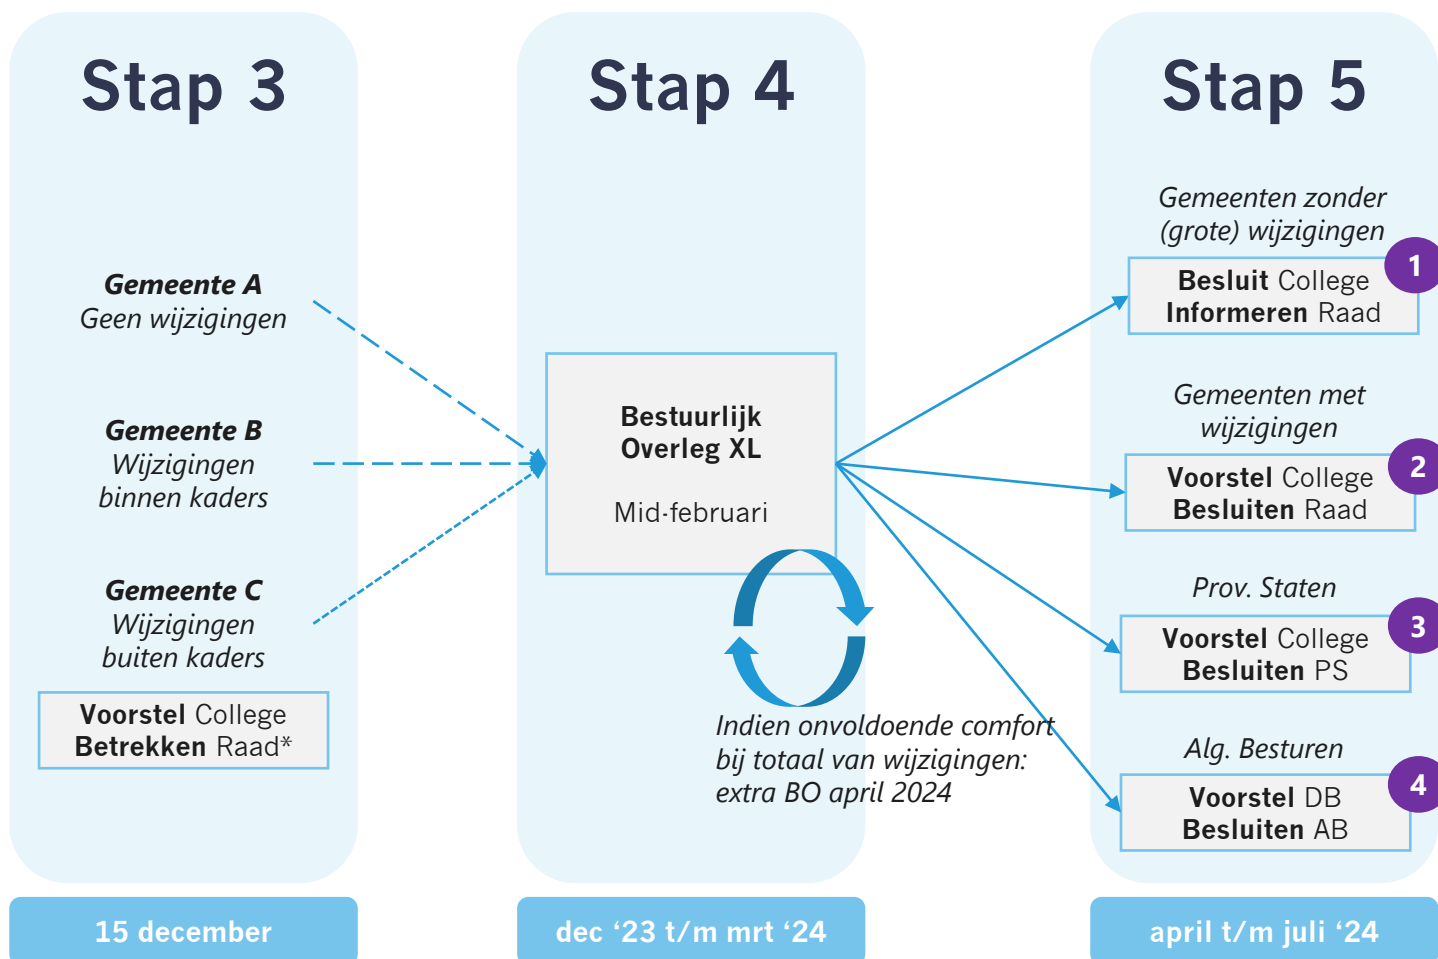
Stap 3

Gemeente A
Geen wijzigingen

Gemeente B
Wijzigingen binnen kaders

Gemeente C
Wijzigingen buiten kaders

Voorstel College
Betrekken Raad*

15 december

Stap 4

Bestuurlijk Overleg XL

Mid-februari

Indien onvoldoende comfort bij totaal van wijzigingen: extra BO april 2024

dec '23 t/m mrt '24

Stap 5

Gemeenten zonder (grote) wijzigingen

Besluit College
Informeren Raad

1

Gemeenten met wijzigingen

Voorstel College
Besluiten Raad

2

Prov. Staten

Voorstel College
Besluiten PS

3

Alg. Besturen

Voorstel DB
Besluiten AB

4

april t/m juli '24